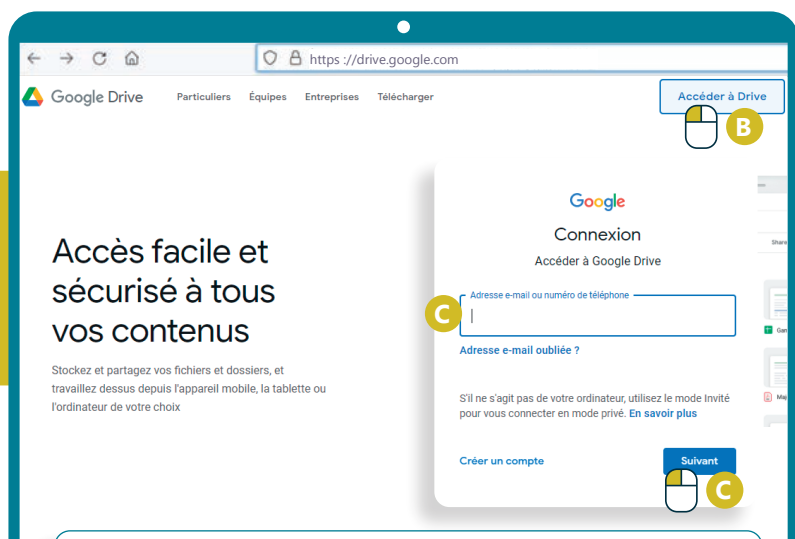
https ://drive.google.com

Google Drive Particuliers Équipes Entreprises Télécharger

Accéder à Drive

B

Accès facile et sécurisé à tous vos contenus

Stockez et partagez vos fichiers et dossiers, et travaillez dessus depuis l'appareil mobile, la tablette ou l'ordinateur de votre choix

Google

Connexion

Accéder à Google Drive

C

Adresse e-mail ou numéro de téléphone

Adresse e-mail oubliée ?

S'il ne s'agit pas de votre ordinateur, utilisez le mode Invité pour vous connecter en mode privé. En savoir plus

Créer un compte

Suivant

C

Share

Gan

Maj